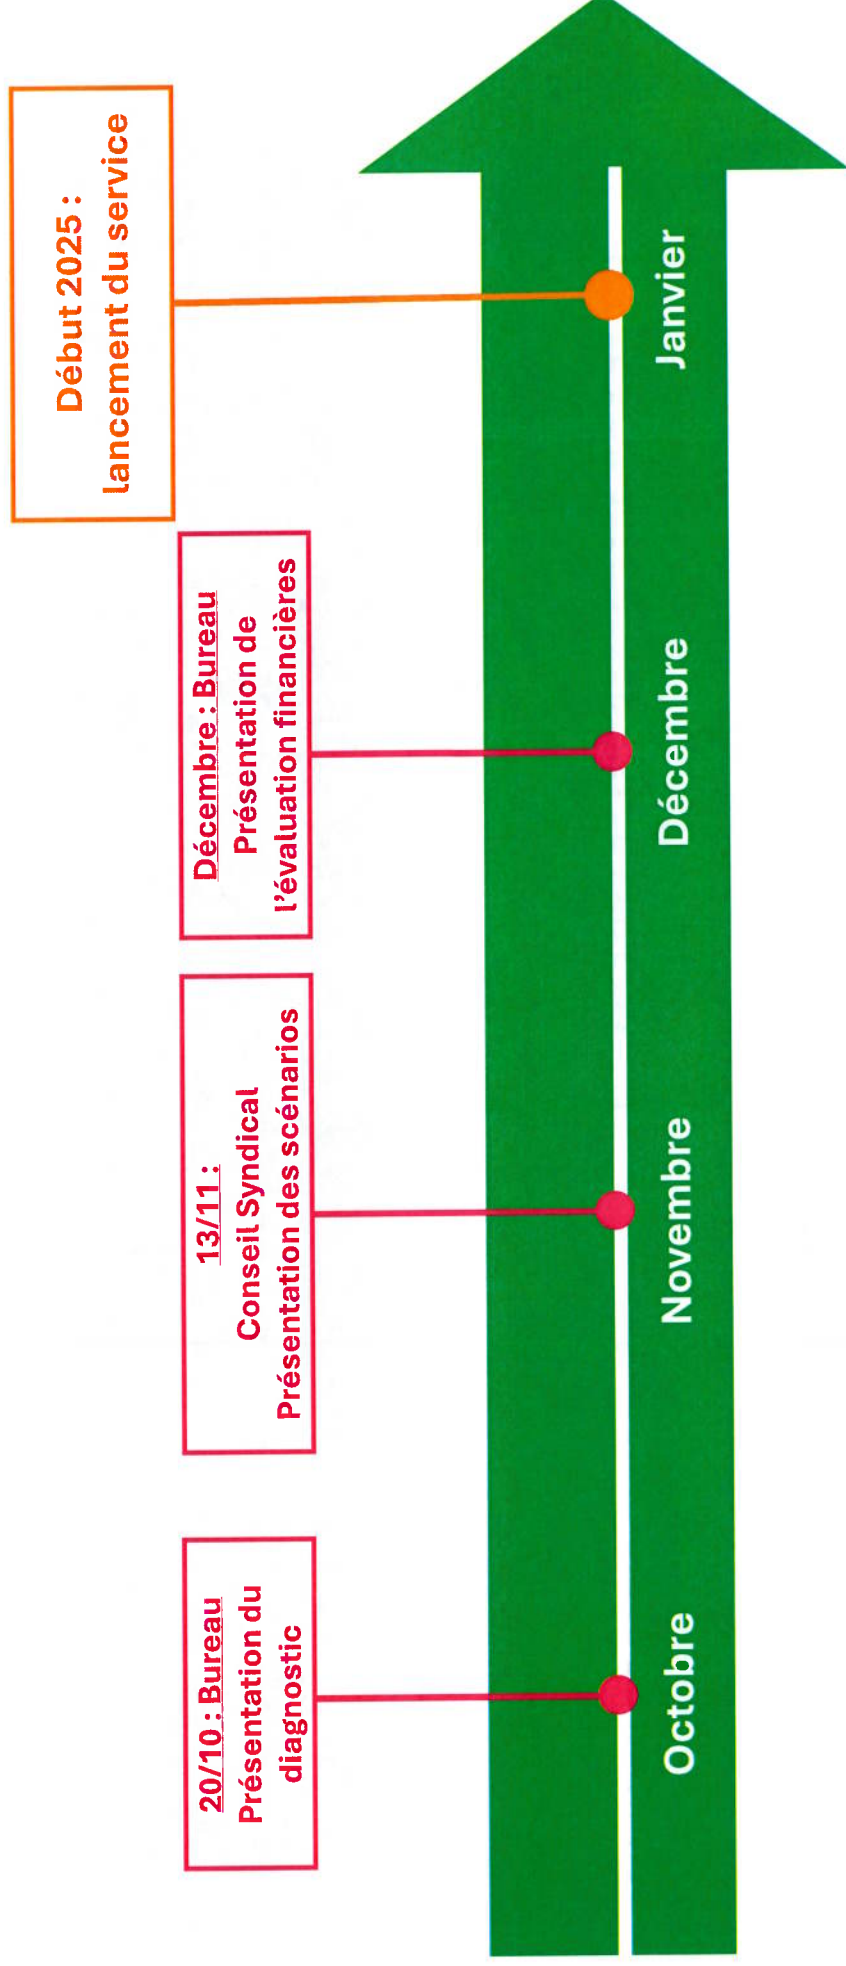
20/10 : Bureau
Présentation du diagnostic

13/11 :
Conseil Syndical
Présentation des scénarios

Décembre : Bureau
Présentation de l'évaluation financières

Début 2025 :
lancement du service

Octobre

Novembre

Décembre

Janvier